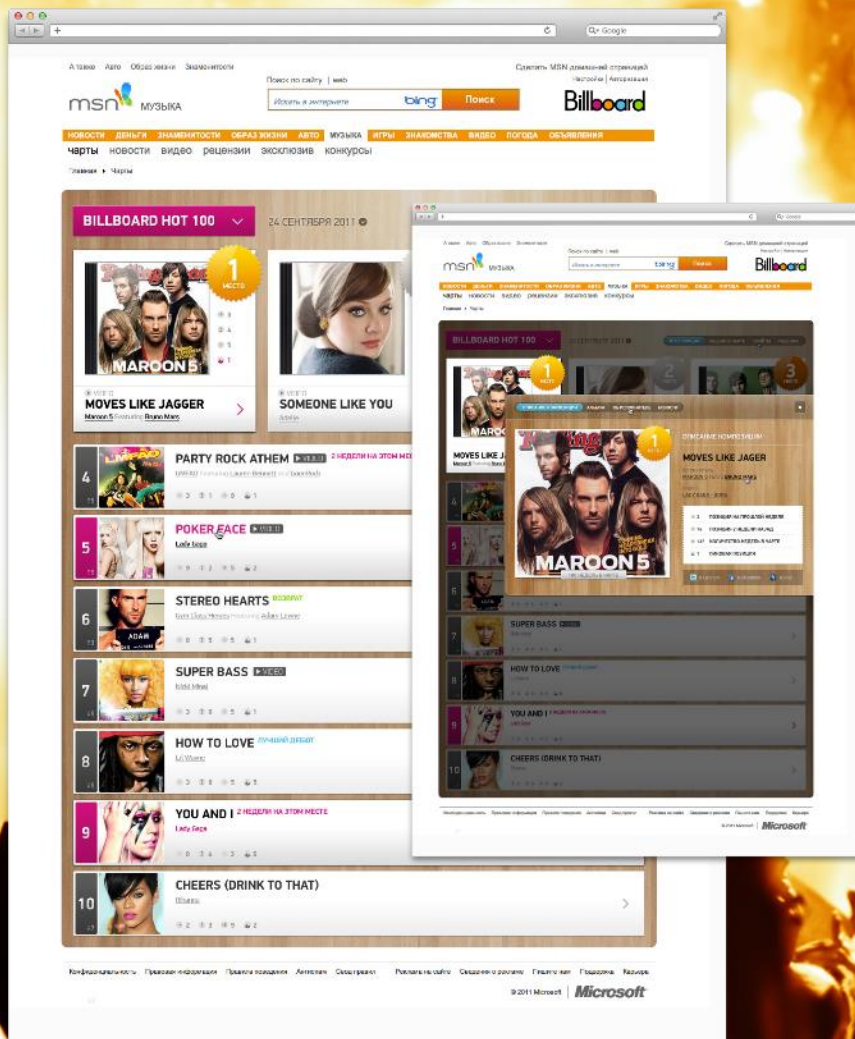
Q Google

Главное Авто Образ жизни Знаменитости

Сделать MSN домашней страницей
Настройки | Авторизация

msn МУЗЫКА

Поиск по сайту | web

Искать в интернете bing Поиск

Billboard

НОВОСТИ ДЕНЬГИ ЗНАМЕНИТОСТИ ОБРАЗ ЖИЗНИ АВТО МУЗЫКА ИГРЫ ЗНАКОМСТВА ВИДЕО ПОГОДА ОБЪЯВЛЕНИЯ

чарты новости видео рецензии эксклюзив конкурсы

Главная ▸ Чарты

BILLBOARD HOT 100

24 СЕНТЯБРЯ 2011

1 МЕСТО

MAROON 5

MOVES LIKE JAGGER
Maroon 5 Featuring Bruno Mars

SOMEONE LIKE YOU
Adele

4 PARTY ROCK ATHEM ▶ VIDEO 2 НЕДЕЛИ НА ЭТОМ МЕСТЕ
LMFAO Featuring Lauren Bennett and GoonRock

5 POKER FACE ▶ VIDEO
Lady Gaga

6 STEREO HEARTS ВОЗВРАТ
Gym Class Heroes Featuring Adam Levine

7 SUPER BASS ▶ VIDEO
Nicki Minaj

8 HOW TO LOVE ЛУЧШИЙ ДЕБЮТ
Lil Wayne

9 YOU AND I 2 НЕДЕЛИ НА ЭТОМ МЕСТЕ
Lady Gaga

10 CHEERS (DRINK TO THAT)
Rihanna

Конфиденциальность Правовая информация Правила поведения Антиспам Свод правил Реклама на сайте Сведения о рекламе Пишите нам Поддержка Карьера

© 2011 Microsoft | Microsoft

msn МУЗЫКА

Billboard

BILLBOARD HOT 100

1 МЕСТО

MAROON 5

ОПИСАНИЕ КОМПОЗИЦИИ

MOVES LIKE JAGER

SUPER BASS

HOW TO LOVE

YOU AND I

CHEERS (DRINK TO THAT)

Microsoft